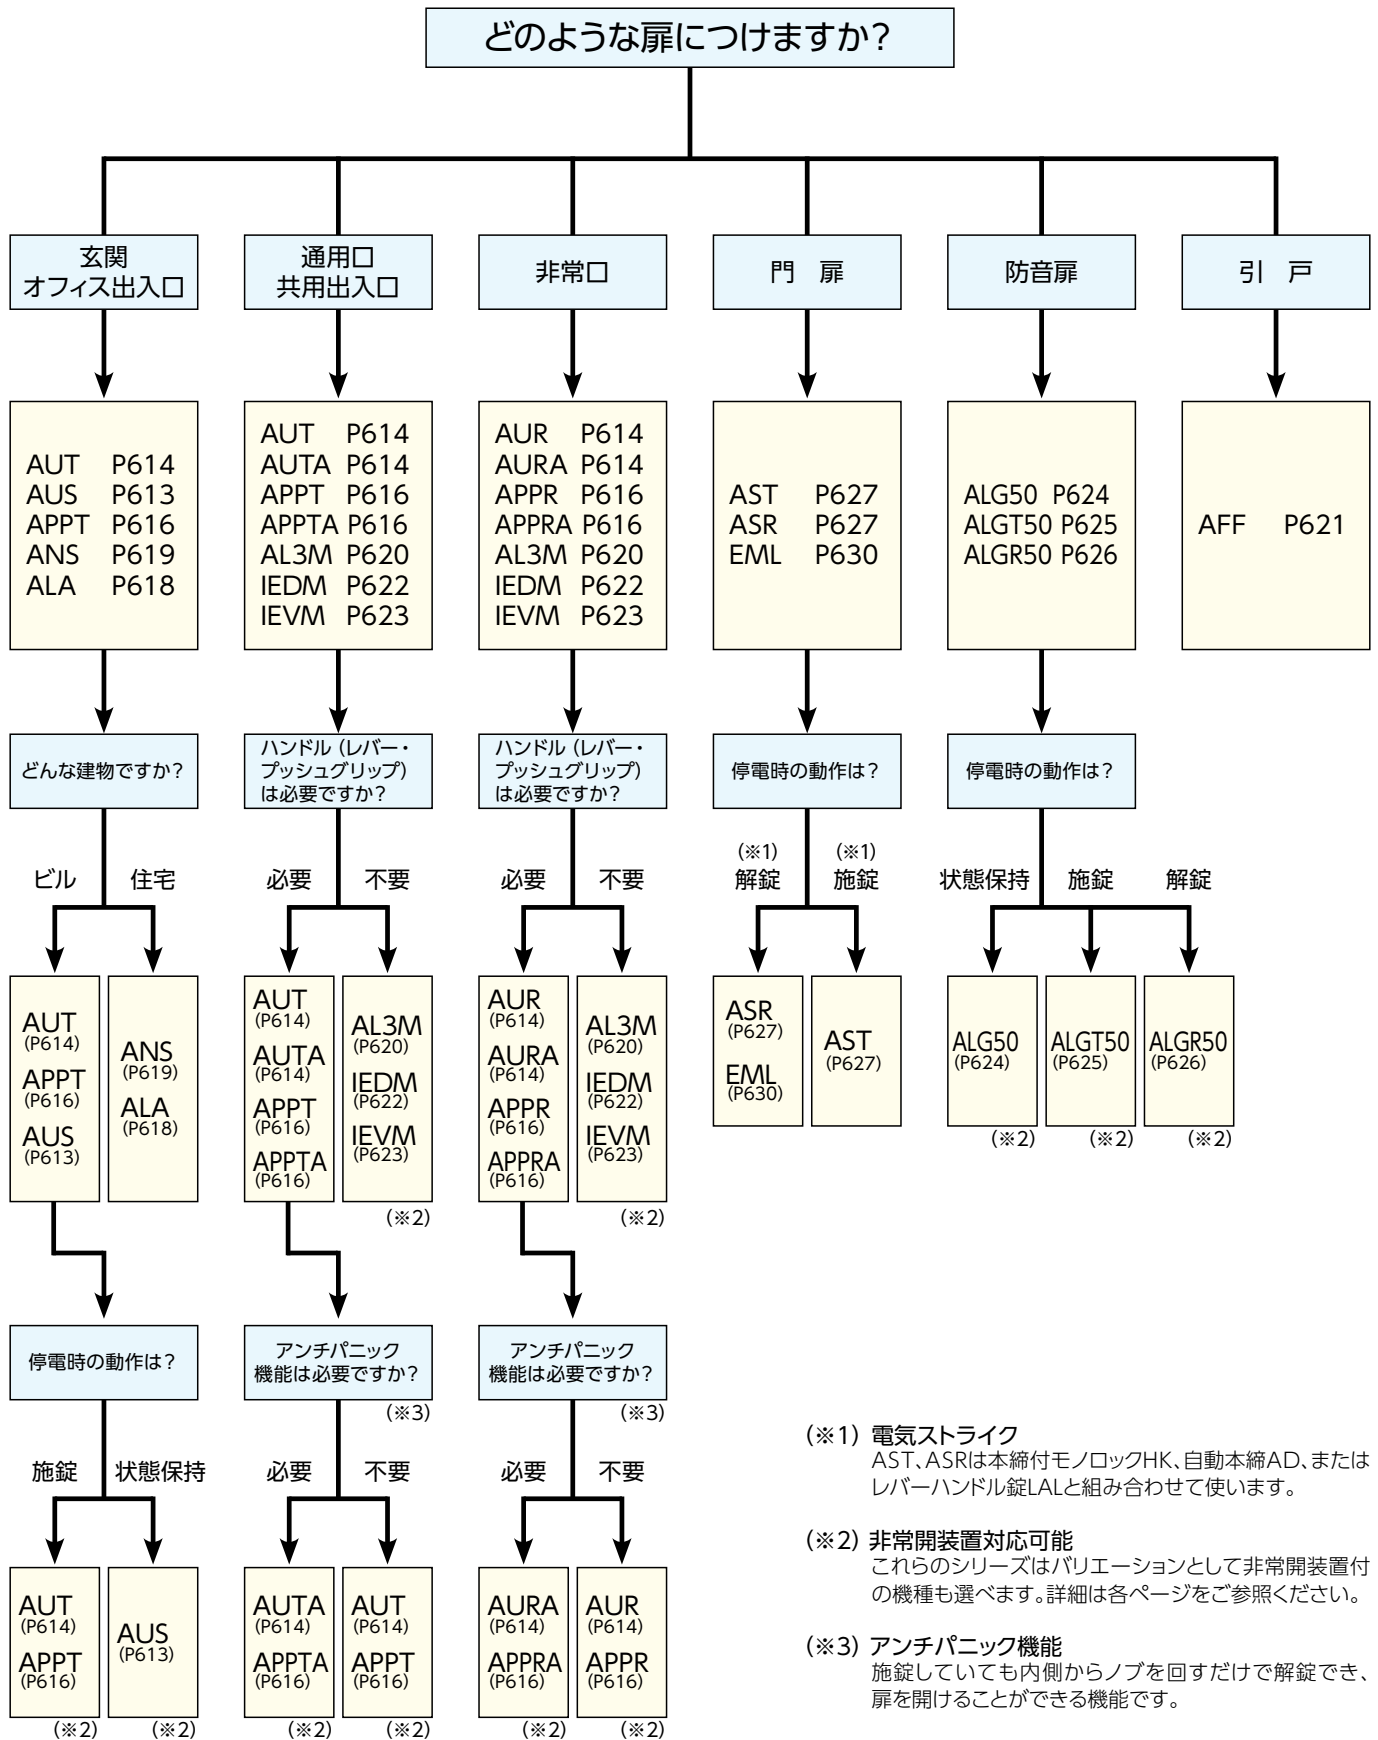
どのような扉につけますか?

玄関
オフィス出入口

通用口
共用出入口

非常口

門　扉

防音扉

引　戸

AUT P614
AUS P613
APPT P616
ANS P619
ALA P618

AUT P614
AUTA P614
APPT P616
APPTA P616
AL3M P620
IEDM P622
IEVM P623

AUR P614
AURA P614
APPR P616
APPRA P616
AL3M P620
IEDM P622
IEVM P623

AST P627
ASR P627
EML P630

ALG50 P624
ALGT50 P625
ALGR50 P626

AFF P621

どんな建物ですか?

ハンドル(レバー・プッシュグリップ)は必要ですか?

ハンドル(レバー・プッシュグリップ)は必要ですか?

停電時の動作は?

停電時の動作は?

ビル　住宅

必要　不要

必要　不要

(※1) 解錠　(※1) 施錠

状態保持　施錠　解錠

AUT (P614)
APPT (P616)
AUS (P613)

ANS (P619)
ALA (P618)

AUT (P614)
AUTA (P614)
APPT (P616)
APPTA (P616)

AL3M (P620)
IEDM (P622)
IEVM (P623)
(※2)

AUR (P614)
AURA (P614)
APPR (P616)
APPRA (P616)

AL3M (P620)
IEDM (P622)
IEVM (P623)
(※2)

ASR (P627)
EML (P630)

AST (P627)

ALG50 (P624)
(※2)

ALGT50 (P625)
(※2)

ALGR50 (P626)
(※2)

停電時の動作は?

アンチパニック機能は必要ですか?
(※3)

アンチパニック機能は必要ですか?
(※3)

施錠　状態保持

必要　不要

必要　不要

AUT (P614)
APPT (P616)
(※2)

AUS (P613)
(※2)

AUTA (P614)
APPTA (P616)
(※2)

AUT (P614)
APPT (P616)
(※2)

AURA (P614)
APPRA (P616)
(※2)

AUR (P614)
APPR (P616)
(※2)

(※1) 電気ストライク
AST、ASRは本締付モノロックHK、自動本締AD、またはレバーハンドル錠LALと組み合わせて使います。

(※2) 非常開装置対応可能
これらのシリーズはバリエーションとして非常開装置付の機種も選べます。詳細は各ページをご参照ください。

(※3) アンチパニック機能
施錠していても内側からノブを回すだけで解錠でき、扉を開けることができる機能です。